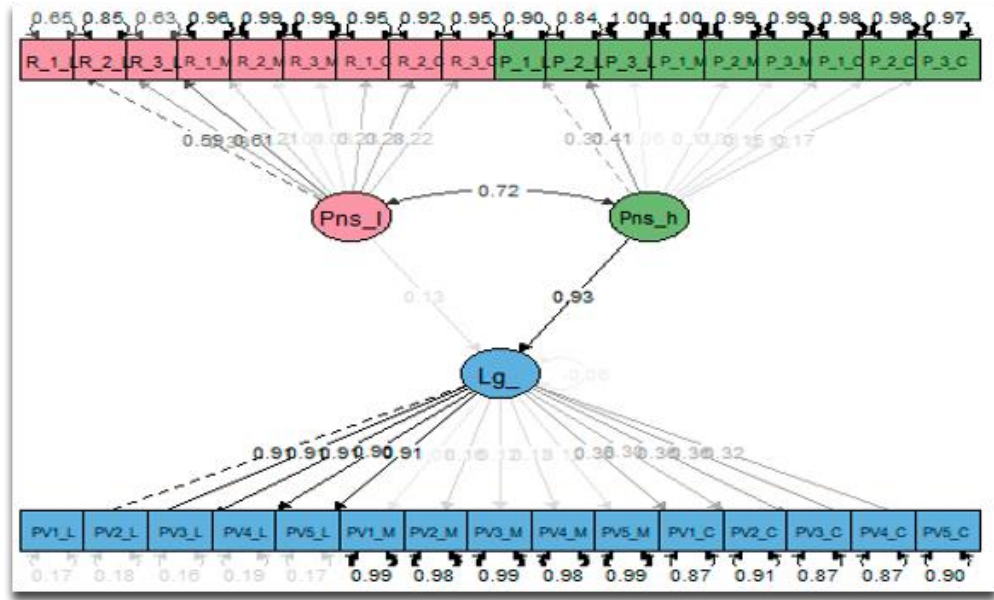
0.65 0.85 0.63 0.96 0.99 0.99 0.95 0.92 0.95 0.90 0.84 1.00 1.00 0.99 0.99 0.98 0.98 0.97

R_1_L R_2_L R_3_L R_1_M R_2_M R_3_M R_1_C R_2_C R_3_C P_1_L P_2_L P_3_L P_1_M P_2_M P_3_M P_1_C P_2_C P_3_C

0.59 0.38 0.61 0.21 0.06 0.20 0.28 0.22

0.30 0.41 0.06 0.10 0.08 0.15 0.17

Pns_l

0.72

Pns_h

0.13

0.93

Lg_

-0.06

0.91 0.91 0.91 0.90 0.91 0.06 0.16 0.13 0.13 0.10 0.36 0.36 0.36 0.36 0.32

PV1_L PV2_L PV3_L PV4_L PV5_L PV1_M PV2_M PV3_M PV4_M PV5_M PV1_C PV2_C PV3_C PV4_C PV5_C

0.17 0.18 0.16 0.19 0.17 0.99 0.98 0.99 0.98 0.99 0.87 0.91 0.87 0.87 0.90